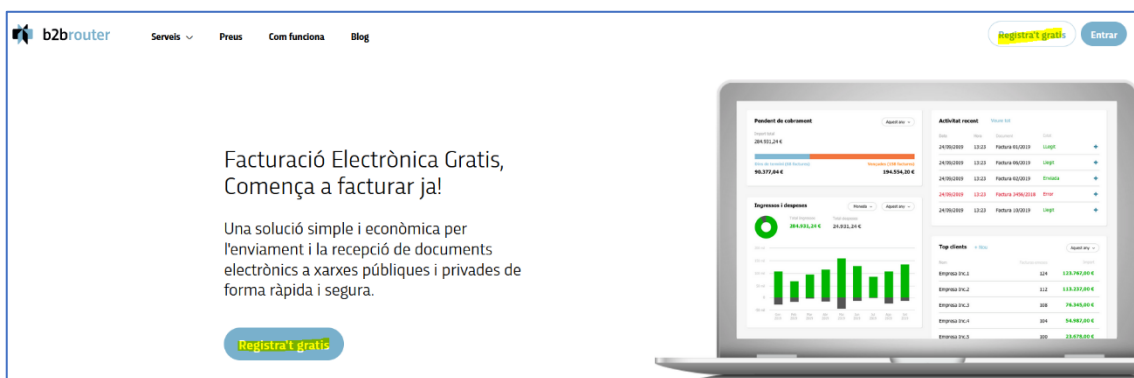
b2brouter

Serveis Preus Com funciona Blog

Registra't gratis Entrar

Facturació Electrònica Gratis, Comença a facturar ja!

Una solució simple i econòmica per l'enviament i la recepció de documents electrònics a xarxes públiques i privades de forma ràpida i segura.

Registra't gratis

Pendent de cobrament
284.931,24 €
90.377,04 €
194.554,20 €

Activitat recent

| 24/09/2019 | 13:23 | Factura 01/2019 | Llegit |
|---|---|---|---|
| 24/09/2019 | 13:23 | Factura 08/2019 | Llegit |
| 24/09/2019 | 13:23 | Factura 02/2019 | Enviada |
| 24/09/2019 | 13:23 | Factura 24N/2019 | Error |
| 24/09/2019 | 13:23 | Factura 10/2019 | Llegit |

Ingressos i despeses
284.931,24 €
24.931,34 €

Top clients

| Empresa Inc.1 | 124 | 123.767,00 € |
|---|---|---|
| Empresa Inc.2 | 112 | 113.237,00 € |
| Empresa Inc.3 | 108 | 76.349,00 € |
| Empresa Inc.4 | 104 | 54.987,00 € |
| Empresa Inc.5 | 100 | 23.678,00 € |